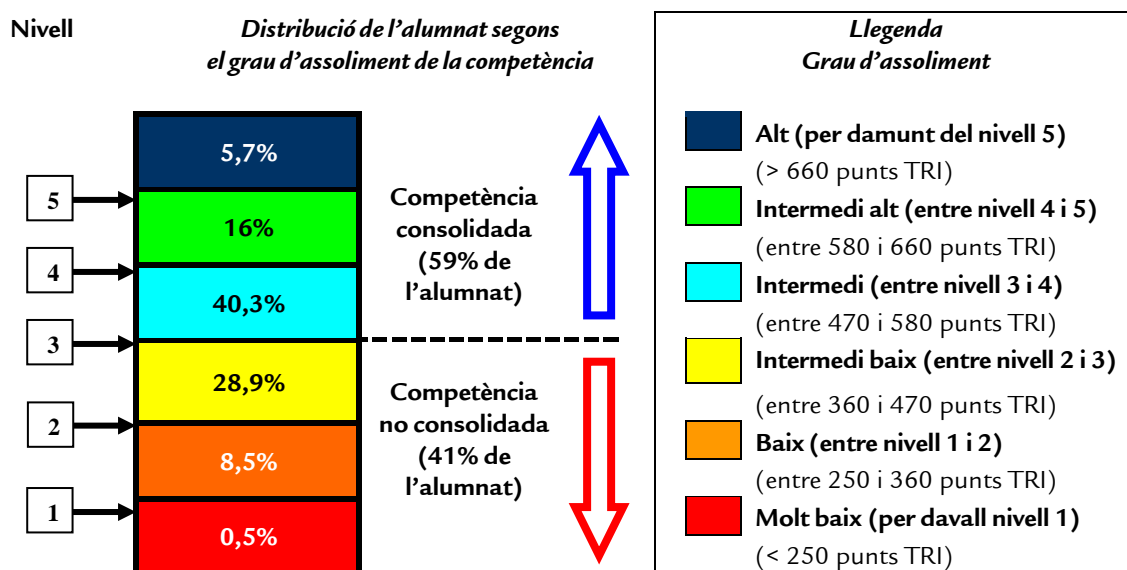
Nivell

Distribució de l'alumnat segons el grau d'assoliment de la competència

5,7%
5
16%
4
40,3%
3
28,9%
2
8,5%
1
0,5%

Competència consolidada (59% de l'alumnat)

Competència no consolidada (41% de l'alumnat)

Llegenda
Grau d'assoliment

Alt (per damunt del nivell 5)
(> 660 punts TRI)
Intermedi alt (entre nivell 4 i 5)
(entre 580 i 660 punts TRI)
Intermedi (entre nivell 3 i 4)
(entre 470 i 580 punts TRI)
Intermedi baix (entre nivell 2 i 3)
(entre 360 i 470 punts TRI)
Baix (entre nivell 1 i 2)
(entre 250 i 360 punts TRI)
Molt baix (per davall nivell 1)
(< 250 punts TRI)